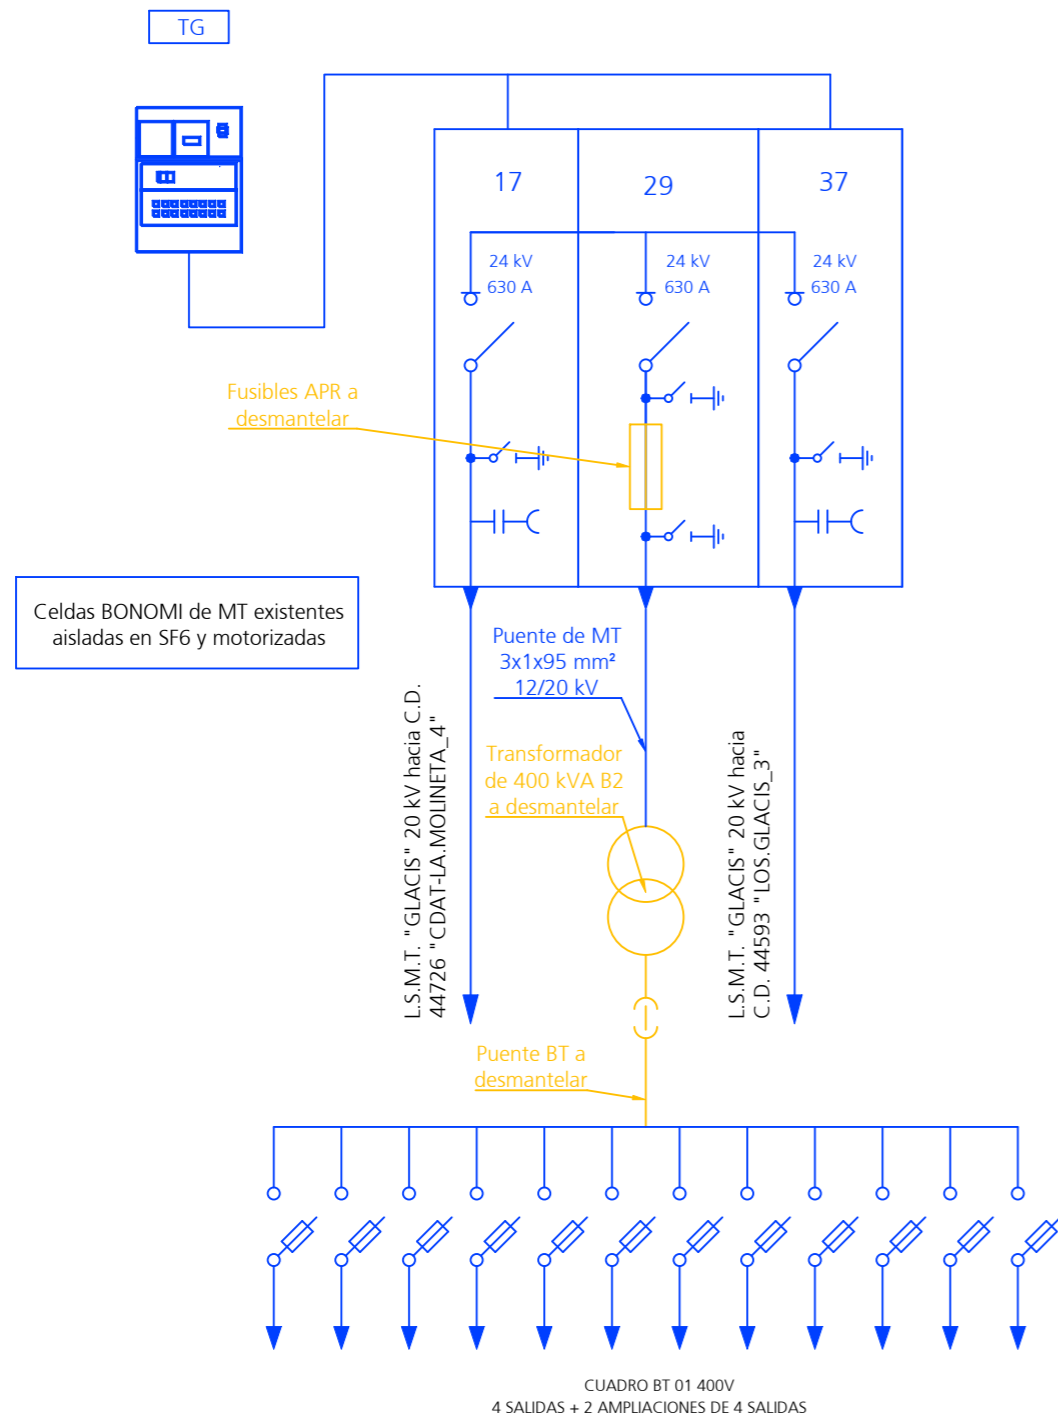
TG

17

29

37

24 kV
630 A

24 kV
630 A

24 kV
630 A

Fusibles APR a desmantelar

Celdas BONOMI de MT existentes aisladas en SF6 y motorizadas

Puente de MT
3x1x95 mm²
12/20 kV

Transformador de 400 kVA B2 a desmantelar

L.S.M.T. "GLACIS" 20 kV hacia C.D. 44726 "CDAT-LA.MOLINETA_4"

L.S.M.T. "GLACIS" 20 kV hacia C.D. 44593 "LOS.GLACIS_3"

Puente BT a desmantelar

CUADRO BT 01 400V
4 SALIDAS + 2 AMPLIACIONES DE 4 SALIDAS